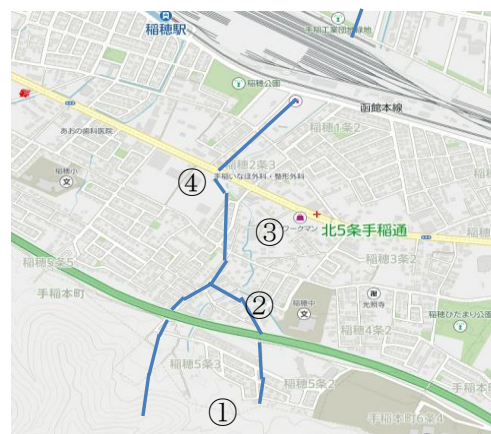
稲穂駅
手稲工業団地
稲穂公園
函館本線
稲穂1条2
あおの歯科医院
稲穂小
稲穂2条3
手稲いなほ外科・整形外科
④
ワークマン
北5条手稲通
③
稲穂5条5
稲穂3条2
手稲本町
②
稲穂中
光照寺
稲穂4条2
稲穂ひだまり公園
稲穂5条3
稲穂5条2
手稲本町
①
手稲本町6条4